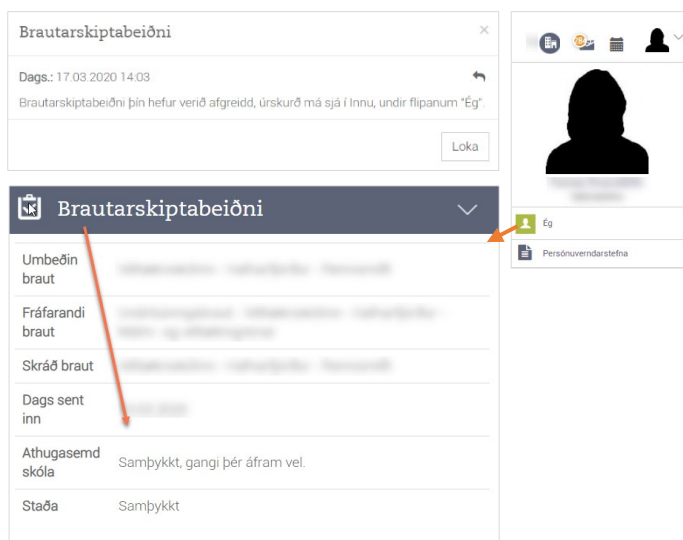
Brautarskiptabeiðni

×

Dags.: 17.03.2020 14:03

Brautarskiptabeiðni þín hefur verið afgreidd, úrskurð má sjá í Innu, undir flipanum "Ég".

Loka

Brautarskiptabeiðni

| | |
|---|---|
| Umbeðin braut | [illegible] |
| Fráfarandi braut | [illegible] |
| Skráð braut | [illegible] |
| Dags sent inn | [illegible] |
| Athugasemd skóla | Samþykkt, gangi þér áfram vel. |
| Staða | Samþykkt |

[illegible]

Ég

Persónuverndarstefna